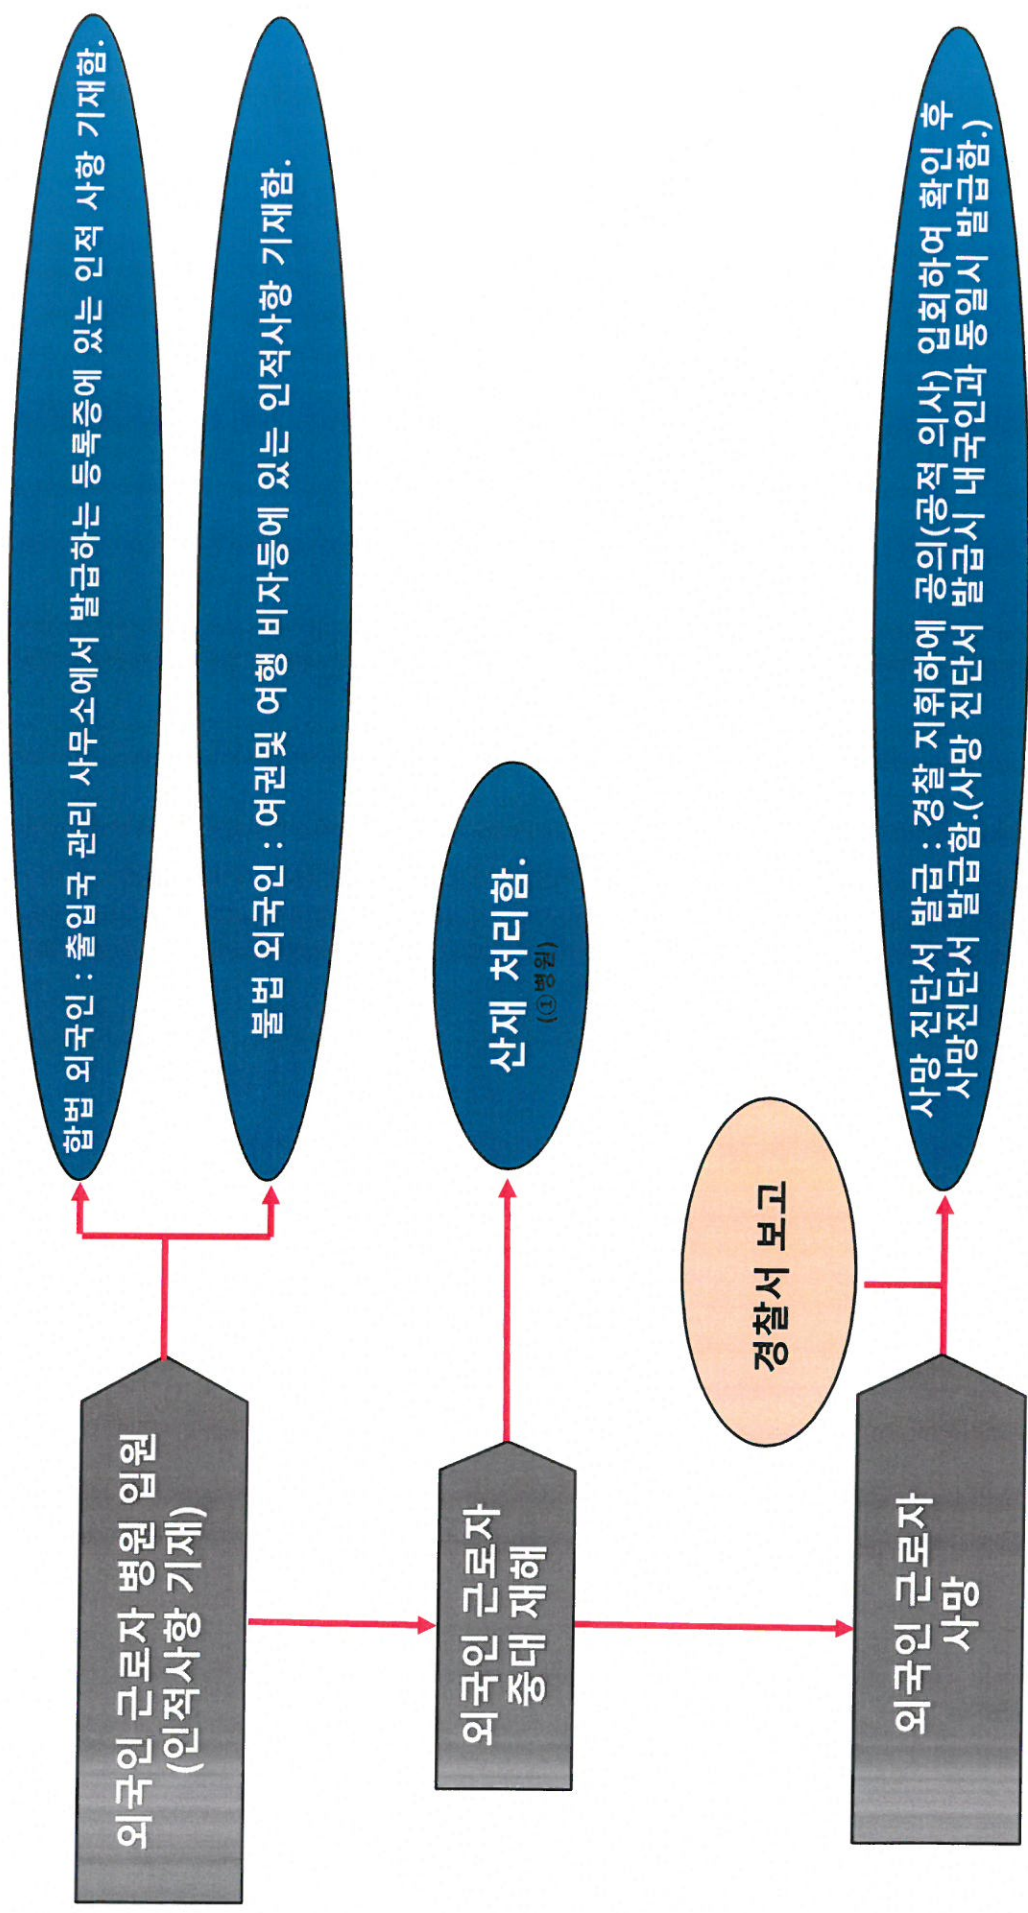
외국인 근로자 병원 입원 (인적사항 기재)

합법 외국인 : 출입국 관리 사무소에서 발급하는 등록증에 있는 인적 사항 기재함.

불법 외국인 : 여권및 여행 비자등에 있는 인적사항 기재함.

외국인 근로자 중대 재해

산재 처리함. (①병원)

외국인 근로자 사망

경찰서 보고

사망 진단서 발급 : 경찰 지휘하에 공의(공적 의사) 입회하여 확인 후 사망진단서 발급함.(사망 진단서 발급시 내국인과 동일시 발급함.)